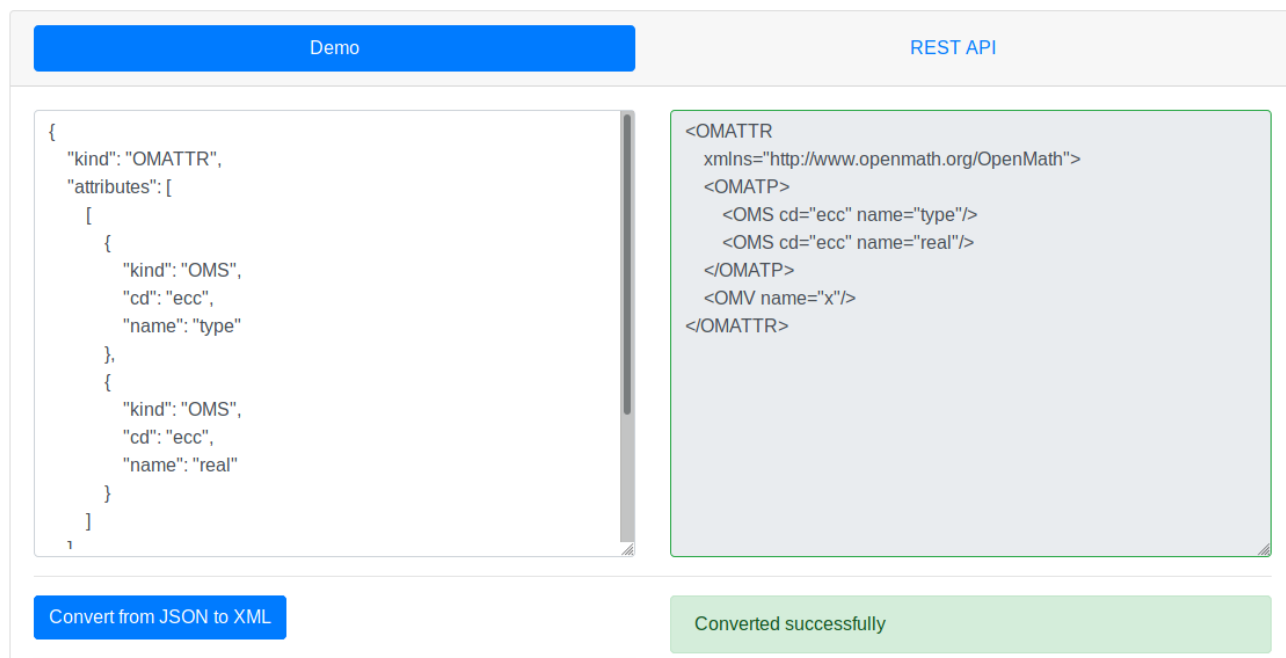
Demo

REST API

{
"kind": "OMATTR",
"attributes": [
[
{
"kind": "OMS",
"cd": "ecc",
"name": "type"
},
{
"kind": "OMS",
"cd": "ecc",
"name": "real"
}
]
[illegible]

<OMATTR
xmlns="http://www.openmath.org/OpenMath">
<OMATP>
<OMS cd="ecc" name="type"/>
<OMS cd="ecc" name="real"/>
</OMATP>
<OMV name="x"/>
</OMATTR>

Convert from JSON to XML

Converted successfully